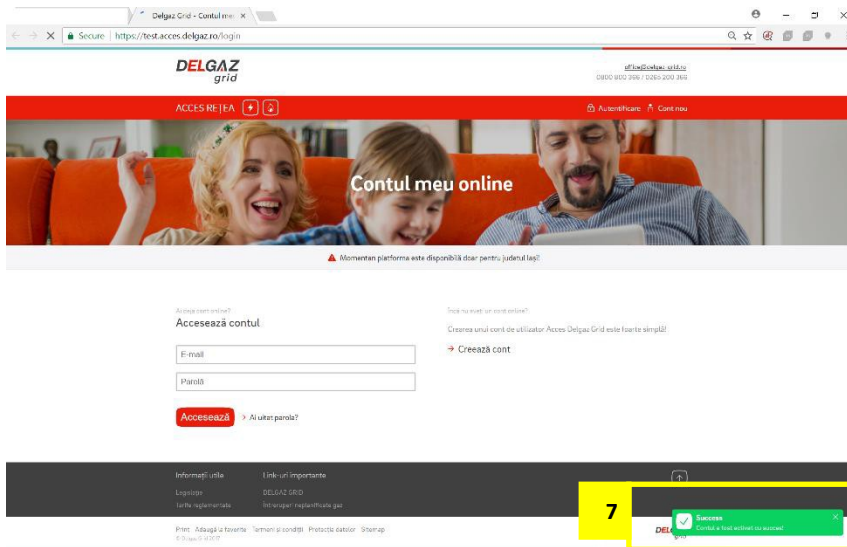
Delgaz Grid - Contul meu ×

Secure | https://test.acces.delgaz.ro/login

DELGAZ grid

office@delgaz-grid.ro
0800 800 366 / 0265 200 366

ACCES REȚEA

Autentificare Cont nou

Contul meu online

Momentan platforma este disponibilă doar pentru județul Iași!

Accesează contul

E-mail

Parolă

Accesează

Ai uitat parola?

Încă nu aveți un cont online?

Crearea unui cont de utilizator Acces Delgaz Grid este foarte simplă!

Creează cont

Informații utile

Legislație

Tarife reglementate

Link-uri importante

DELGAZ GRID

Întreruperi neplanificate gaz

Print Adaugă la favorite Termeni și condiții Protecția datelor Sitemap

© Delgaz Grid 2017

7

Success

Contul a fost activat cu succes!

DEL grid